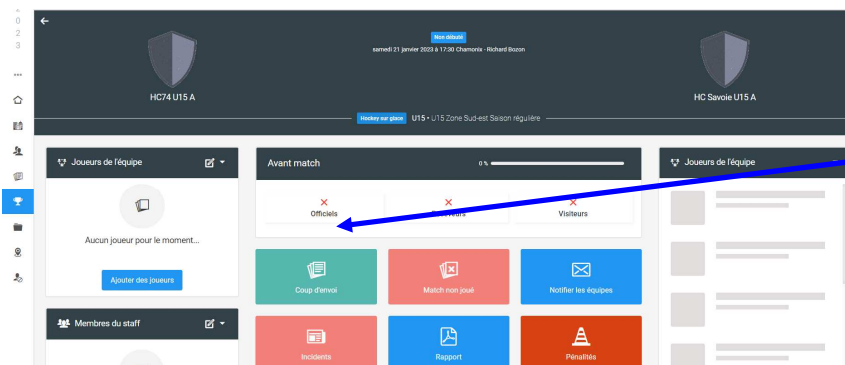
0
2
3

Non débuté
samedi 21 janvier 2023 à 17:30 Chamonix - Richard Bozon

HC74 U15 A

HC Savoie U15 A

Hockey sur glace U15 • U15 Zone Sud-est Saison régulière

Joueurs de l'équipe

Aucun joueur pour le moment...

Ajouter des joueurs

Membres du staff

Avant match

0 %

Officiels

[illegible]eveurs

Visiteurs

Coup d'envoi

Match non joué

Notifier les équipes

Incidents

Rapport

Pénalités

Joueurs de l'équipe